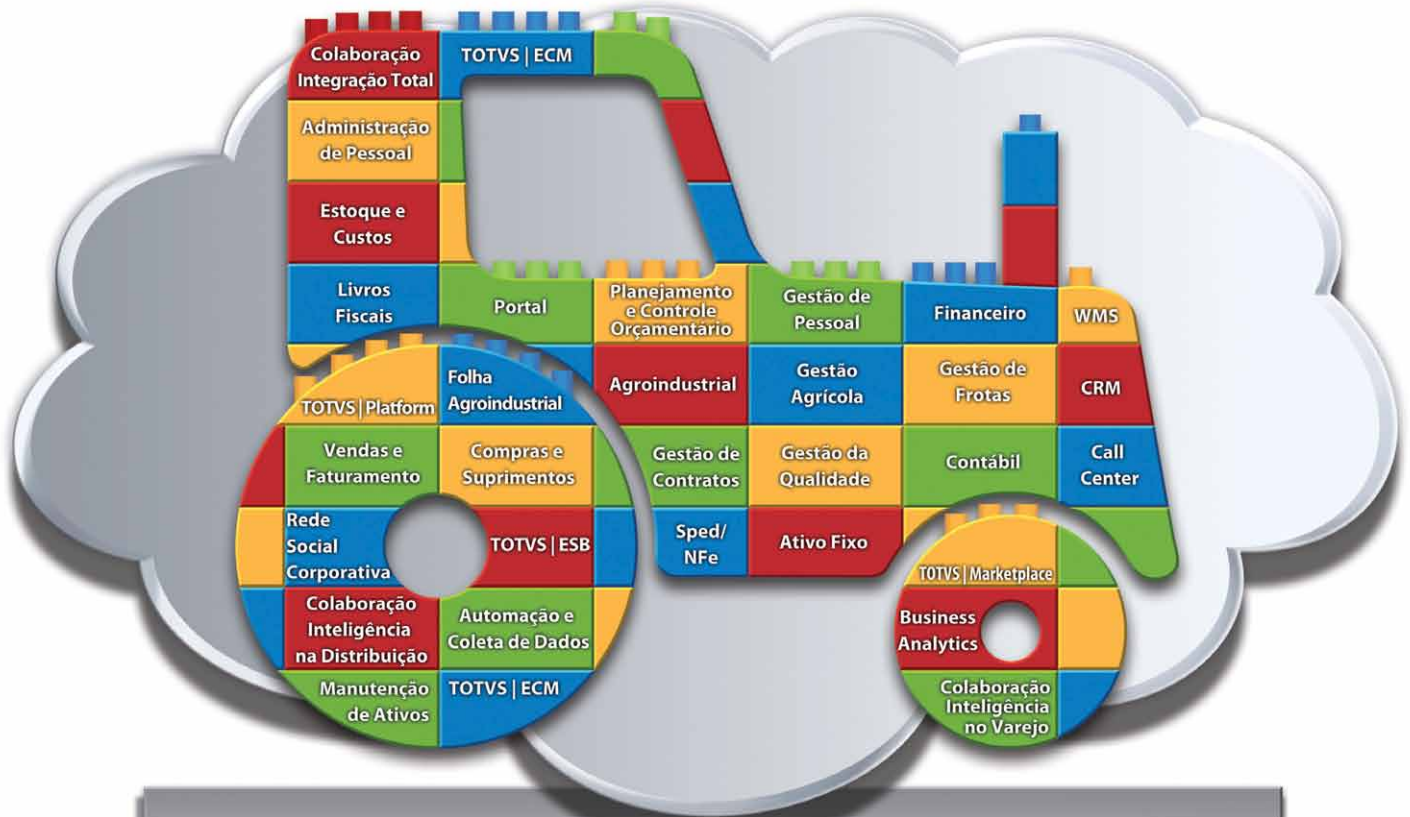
Colaboração Integração Total

TOTVS | ECM

Administração de Pessoal

Estoque e Custos

Livros Fiscais

Portal

Planejamento e Controle Orçamentário

Gestão de Pessoal

Financeiro

WMS

TOTVS | Platform

Folha Agroindustrial

Agroindustrial

Gestão Agrícola

Gestão de Frotas

CRM

Vendas e Faturamento

Compras e Suprimentos

Gestão de Contratos

Gestão da Qualidade

Contábil

Call Center

Rede Social Corporativa

TOTVS | ESB

Sped/ NFe

Ativo Fixo

TOTVS | Marketplace

Colaboração Inteligência na Distribuição

Automação e Coleta de Dados

Business Analytics

Manutenção de Ativos

TOTVS | ECM

Colaboração Inteligência no Varejo